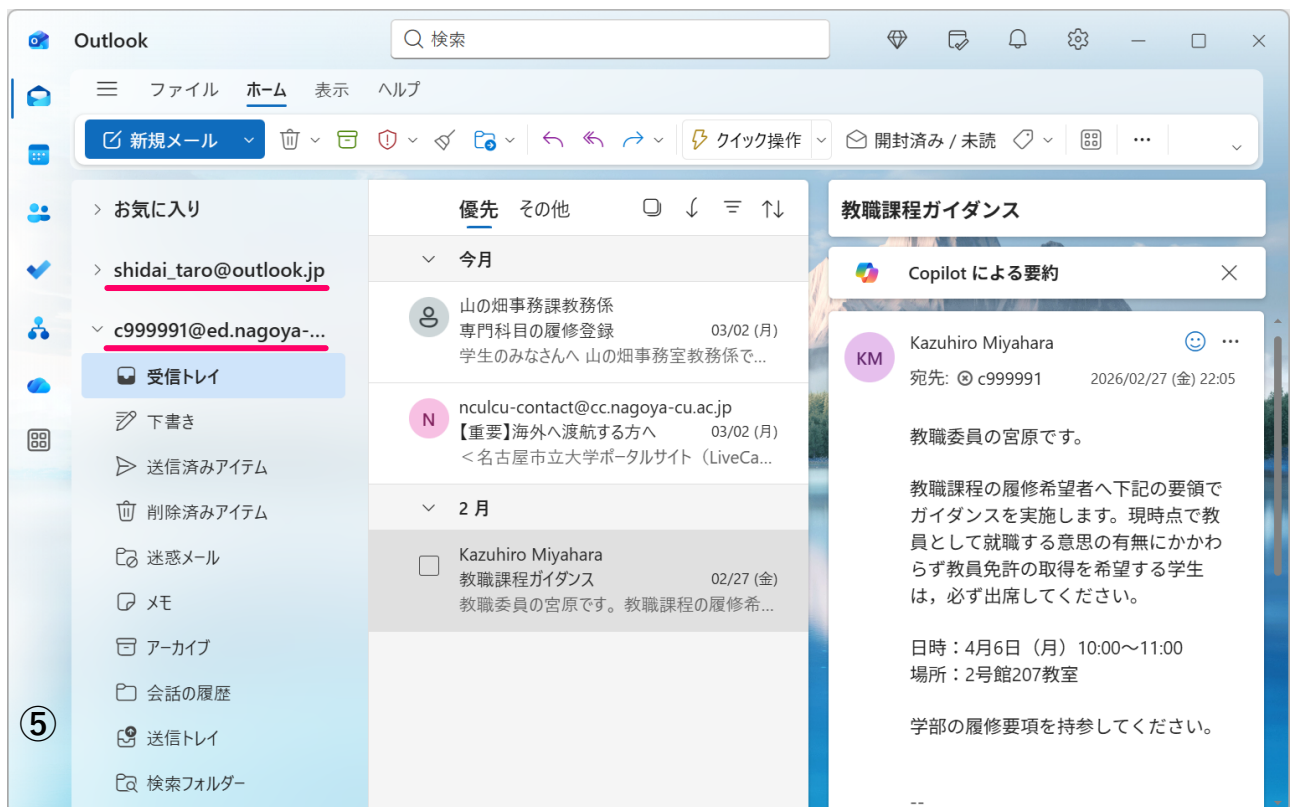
Outlook

検索

ファイル ホーム 表示 ヘルプ

新規メール

クイック操作

開封済み / 未読

お気に入り

shidai_taro@outlook.jp

c999991@ed.nagoya-...

受信トレイ

下書き

送信済みアイテム

削除済みアイテム

迷惑メール

メモ

アーカイブ

会話の履歴

送信トレイ

検索フォルダー

⑤

優先 その他

今月

山の畑事務課教務係
専門科目の履修登録 03/02 (月)
学生のみなさんへ 山の畑事務室教務係で...

N
nculcu-contact@cc.nagoya-cu.ac.jp
【重要】海外へ渡航する方へ 03/02 (月)
＜名古屋市立大学ポータルサイト（LiveCa...

2 月

Kazuhiro Miyahara
教職課程ガイダンス 02/27 (金)
教職委員の宮原です。教職課程の履修希...

教職課程ガイダンス

Copilot による要約

KM
Kazuhiro Miyahara
宛先: c999991 2026/02/27 (金) 22:05

教職委員の宮原です。

教職課程の履修希望者へ下記の要領でガイダンスを実施します。現時点で教員として就職する意思の有無にかかわらず教員免許の取得を希望する学生は，必ず出席してください。

日時：4月6日（月）10:00～11:00
場所：2号館207教室

学部の履修要項を持参してください。

--